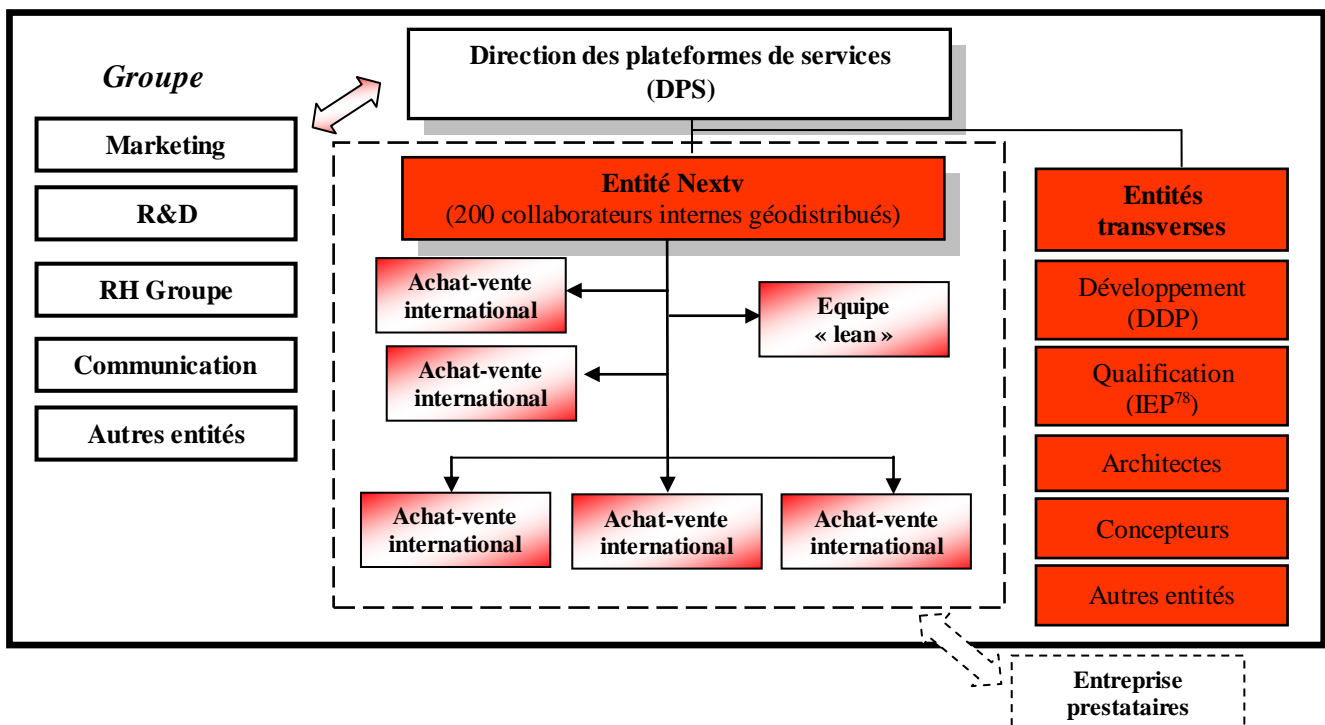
Groupe

Marketing

R&D

RH Groupe

Communication

Autres entités

Direction des plateformes de services (DPS)

Entité Nextv
(200 collaborateurs internes géodistribués)

Achat-vente international

Equipe « lean »

Achat-vente international

Achat-vente international

Achat-vente international

Achat-vente international

Entités transverses

Développement (DDP)

Qualification (IEP$^{78}$)

Architectes

Concepteurs

Autres entités

Entreprise prestataires